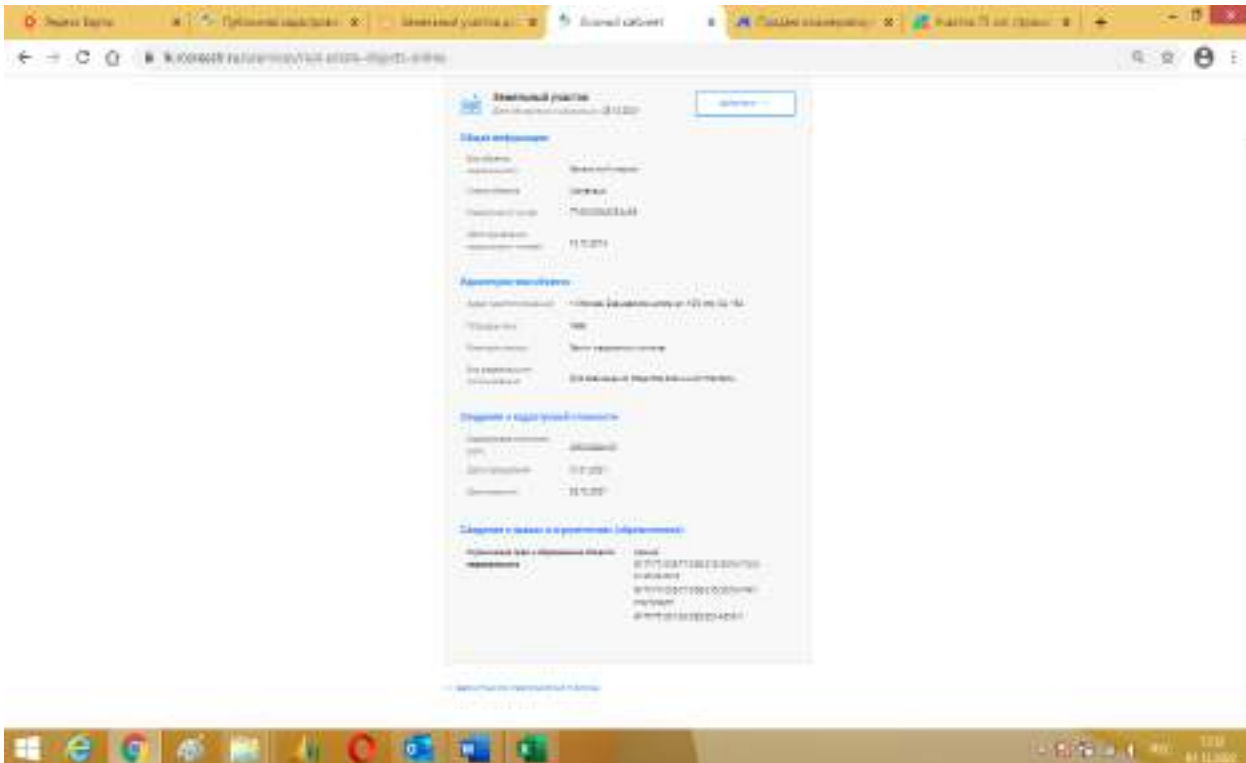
Яндекс Карты
Публичная кадастровая
Земельный участок
Личный кабинет
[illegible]
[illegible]

← → C lk.rosreestr.ru/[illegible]

Земельный участок
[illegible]

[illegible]

Общая информация

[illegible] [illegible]
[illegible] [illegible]
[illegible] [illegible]
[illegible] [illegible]

Характеристики объекта

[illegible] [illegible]
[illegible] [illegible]
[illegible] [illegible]
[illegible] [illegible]

Сведения о кадастровой стоимости

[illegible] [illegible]
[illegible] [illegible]
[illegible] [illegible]

Сведения о правах и ограничениях (обременениях)

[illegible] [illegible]

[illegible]